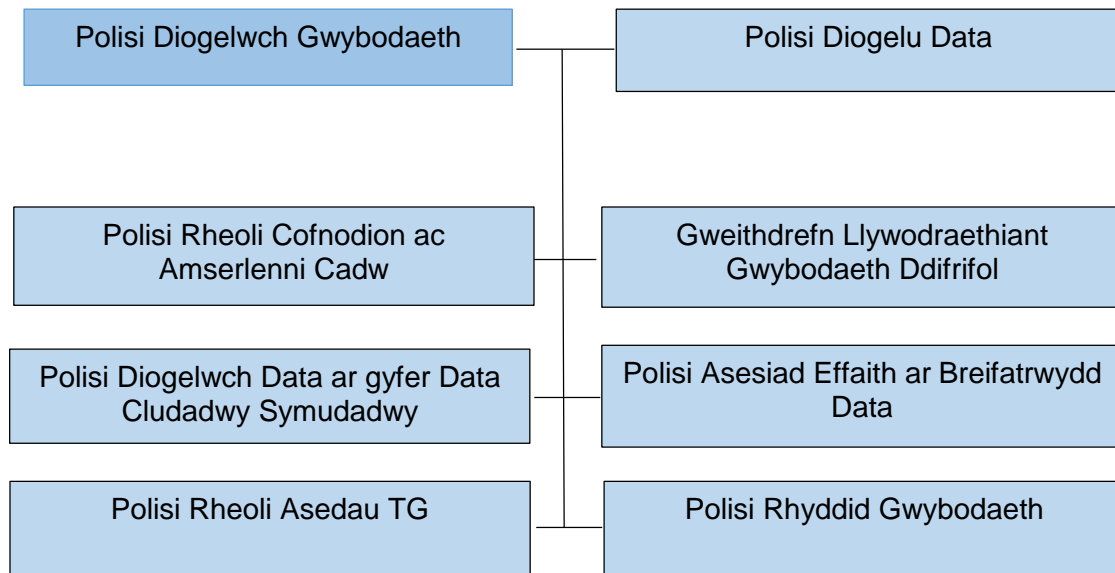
Polisi Diogelwch Gwybodaeth

Polisi Diogelu Data

Polisi Rheoli Cofnodion ac Amserlenni Cadw

Gweithdrefn Llywodraethiant Gwybodaeth Ddifrifol

Polisi Diogelwch Data ar gyfer Data Cludadwy Symudadwy

Polisi Asesiad Effaith ar Breifatrwydd Data

Polisi Rheoli Asedau TG

Polisi Rhyddid Gwybodaeth